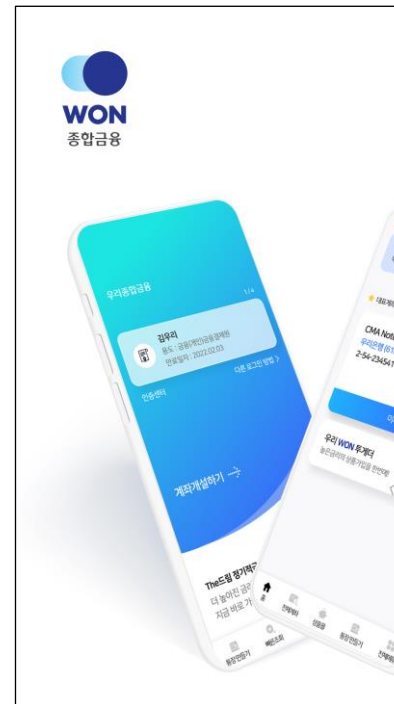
WON
종합금융

우리종합금융
1/4
김우리
용도 : 공동(개인)금융용범용
만료일자 : 2022.02.03
다른 로그인 방법 >
인증센터
계좌개설하기 →
The드림 정기적금
더 높아진 금리
지금 바로 가입
통장만들기
빠른조회

CMA Note
우리은행
2-54-234541
우리 WON 투게더
전체메뉴
인증몰
통장만들기
전체메뉴